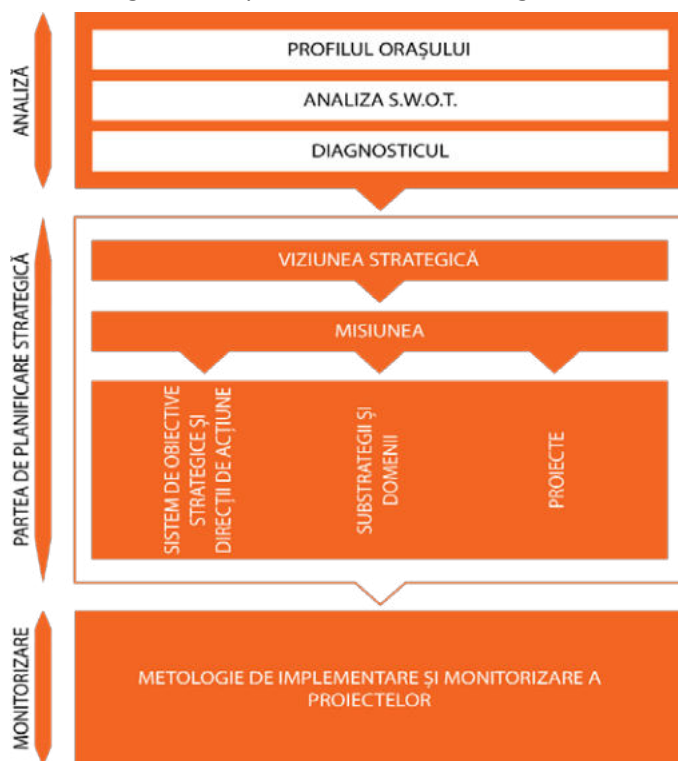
ANALIZĂ

PROFILUL ORAȘULUI

ANALIZA S.W.O.T.

DIAGNOSTICUL

PARTEA DE PLANIFICARE STRATEGICĂ

VIZIUNEA STRATEGICĂ

MISIUNEA

SISTEM DE OBIECTIVE STRATEGICE ȘI DIRECȚII DE ACȚIUNE

SUBSTRATEGII ȘI DOMENII

PROIECTE

MONITORIZARE

METOLOGIE DE IMPLEMENTARE ȘI MONITORIZARE A PROIECTELOR